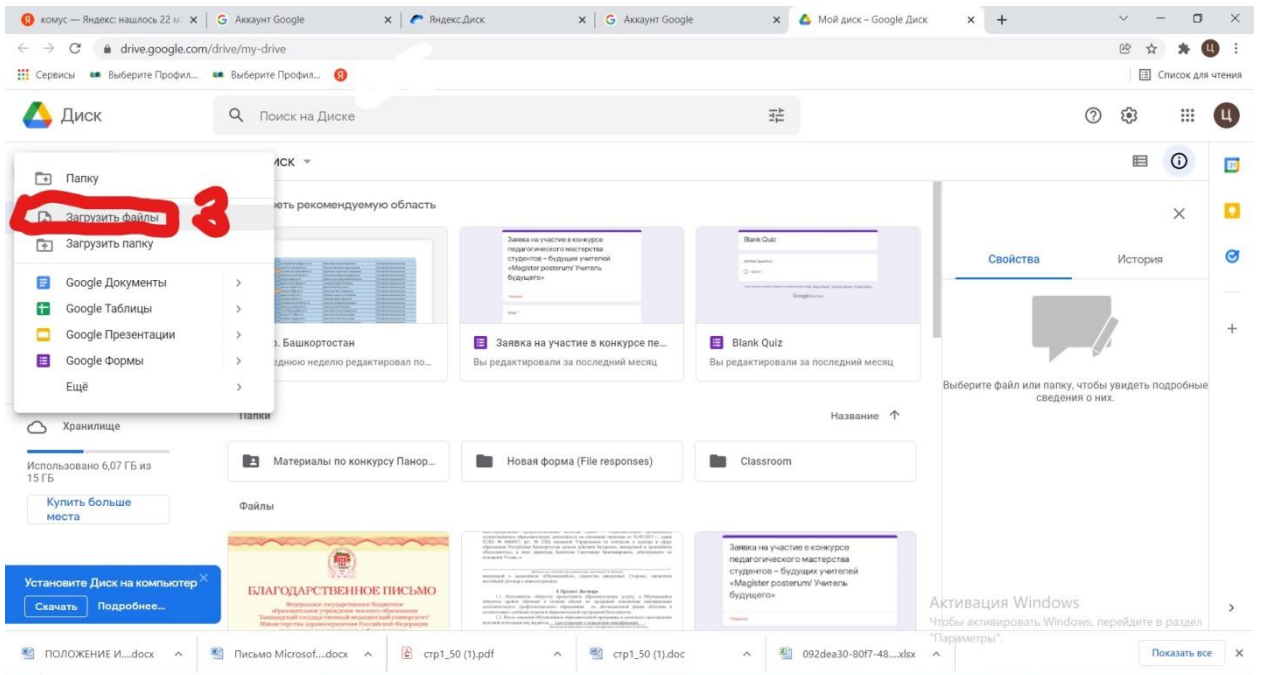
комус — Яндекс: нашлось 22 м | Аккаунт Google | Яндекс.Диск | Аккаунт Google | Мой диск – Google Диск

drive.google.com/drive/my-drive

Сервисы | Выберите Профил... | Выберите Профил... | Список для чтения

Диск

Поиск на Диске

Папку
Загрузить файлы
Загрузить папку
Google Документы
Google Таблицы
Google Презентации
Google Формы
Ещё

3

иск

еть рекомендуемую область

Заявка на участие в конкурсе педагогического мастерства студентов – будущих учителей «Magister posterum/ Учитель будущего»

Blank Quiz

. Башкортостан
едною неделю редактировал по...

Заявка на участие в конкурсе пе...
Вы редактировали за последний месяц

Blank Quiz
Вы редактировали за последний месяц

Папки

Название

Материалы по конкурсу Панор...

Новая форма (File responses)

Classroom

Файлы

БЛАГОДАРСТВЕННОЕ ПИСЬМО

Заявка на участие в конкурсе педагогического мастерства студентов – будущих учителей «Magister posterum/ Учитель будущего»

Хранилище

Использовано 6,07 ГБ из 15 ГБ

Купить больше места

Установите Диск на компьютер
Скачать | Подробнее...

Свойства | История

Выберите файл или папку, чтобы увидеть подробные сведения о них.

Активация Windows
Чтобы активировать Windows, перейдите в раздел "Параметры".

ПОЛОЖЕНИЕ И....docx | Письмо Microsof....docx | стр1_50 (1).pdf | стр1_50 (1).doc | 092dea30-80f7-48....xlsx | Показать все